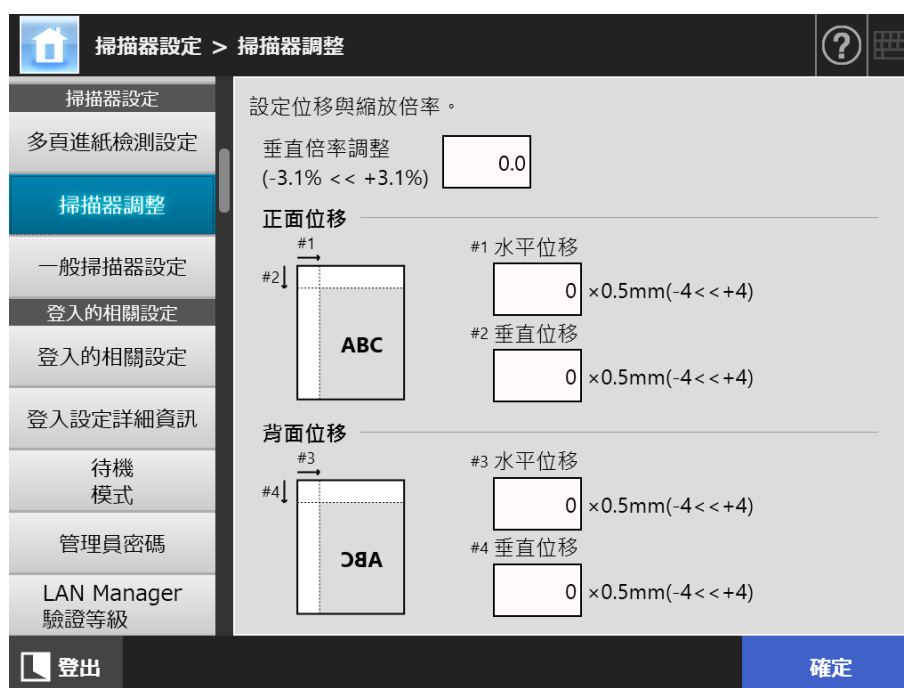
掃描器設定 > 掃描器調整

?

掃描器設定

多頁進紙檢測設定

掃描器調整

一般掃描器設定

登入的相關設定

登入的相關設定

登入設定詳細資訊

待機
模式

管理員密碼

LAN Manager
驗證等級

設定位移與縮放倍率。

垂直倍率調整
(-3.1% << +3.1%)

0.0

正面位移

#1

#2

ABC

#1 水平位移

0 ×0.5mm(-4<<+4)

#2 垂直位移

0 ×0.5mm(-4<<+4)

背面位移

#3

#4

ABC

#3 水平位移

0 ×0.5mm(-4<<+4)

#4 垂直位移

0 ×0.5mm(-4<<+4)

登出

確定